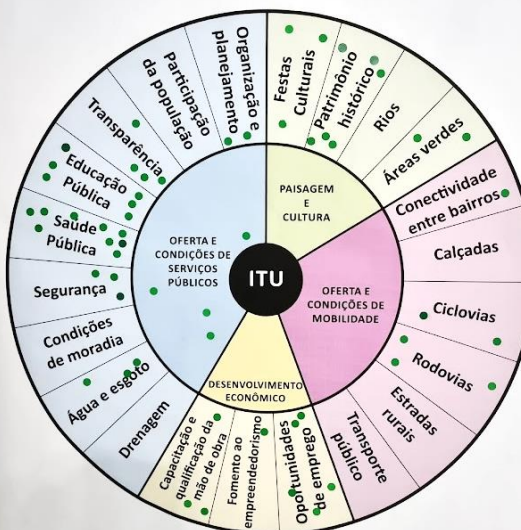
ITU

PAISAGEM E CULTURA

OFERTA E CONDIÇÕES DE MOBILIDADE

DESENVOLVIMENTO ECONÔMICO

OFERTA E CONDIÇÕES DE SERVIÇOS PÚBLICOS

Festas Culturais

Patrimônio histórico

Rios

Áreas verdes

Conectividade entre bairros

Calçadas

Ciclovias

Rodovias

Estradas rurais

Transporte público

Oportunidades de emprego

Fomento ao empreendedorismo

Capacitação e qualificação da mão de obra

Drenagem

Água e esgoto

Condições de moradia

Segurança

Saúde Pública

Educação Pública

Transparência

Participação da população

Organização e planejamento